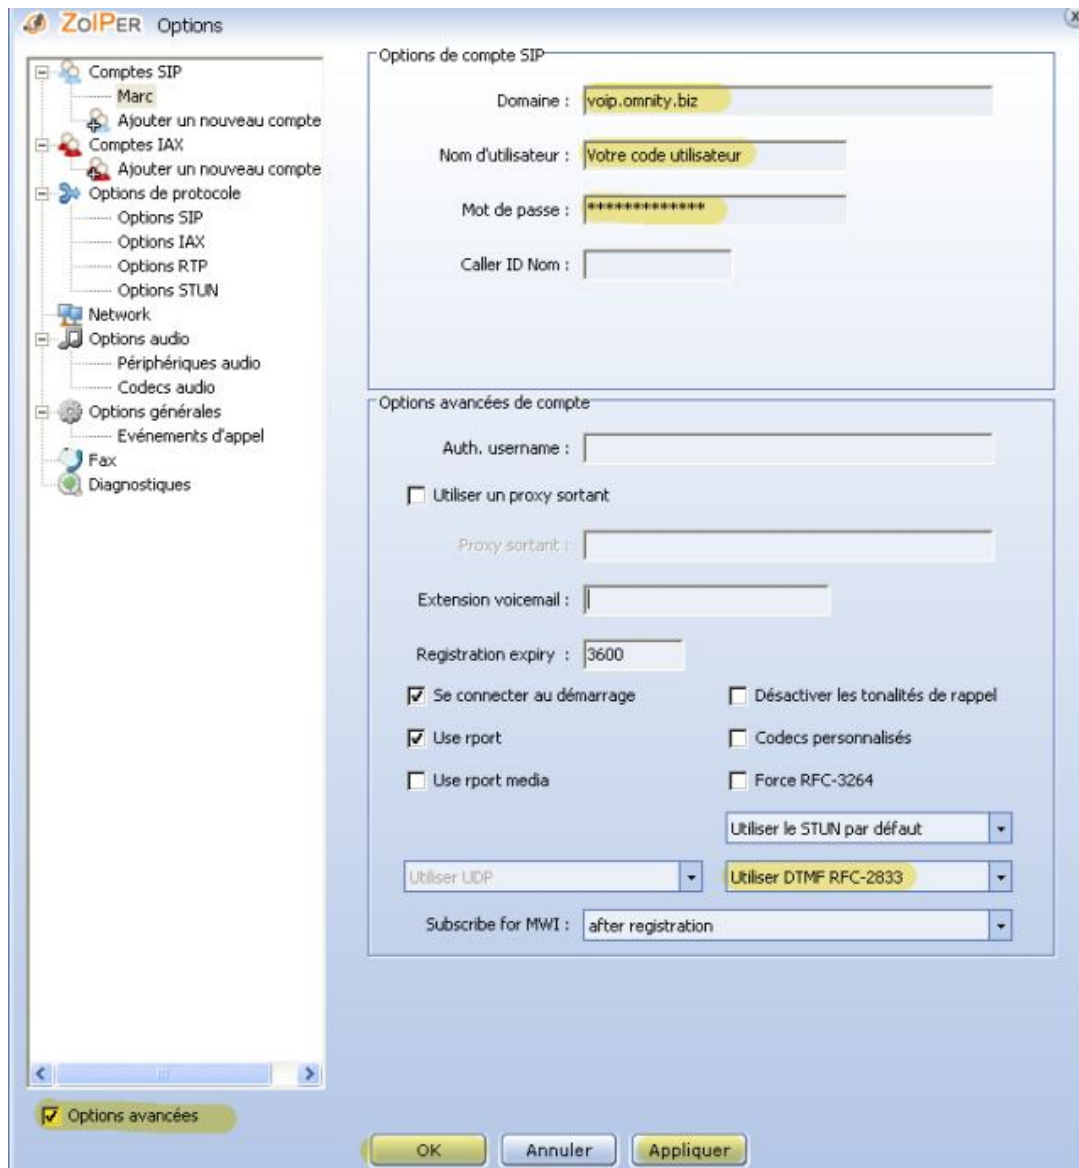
ZoIPER Options

Comptes SIP
Marc
Ajouter un nouveau compte
Comptes IAX
Ajouter un nouveau compte
Options de protocole
Options SIP
Options IAX
Options RTP
Options STUN
Network
Options audio
Périphériques audio
Codecs audio
Options générales
Evénements d'appel
Fax
Diagnostiques

Options de compte SIP
Domaine : voip.omnity.biz
Nom d'utilisateur : Votre code utilisateur
Mot de passe : **************
Caller ID Nom :

Options avancées de compte
Auth. username :
Utiliser un proxy sortant
Proxy sortant :
Extension voicemail :
Registration expiry : 3600
Se connecter au démarrage
Désactiver les tonalités de rappel
Use rport
Codecs personnalisés
Use rport media
Force RFC-3264
Utiliser le STUN par défaut
Utiliser UDP
Utiliser DTMF RFC-2833
Subscribe for MWI : after registration

Options avancées

OK
Annuler
Appliquer